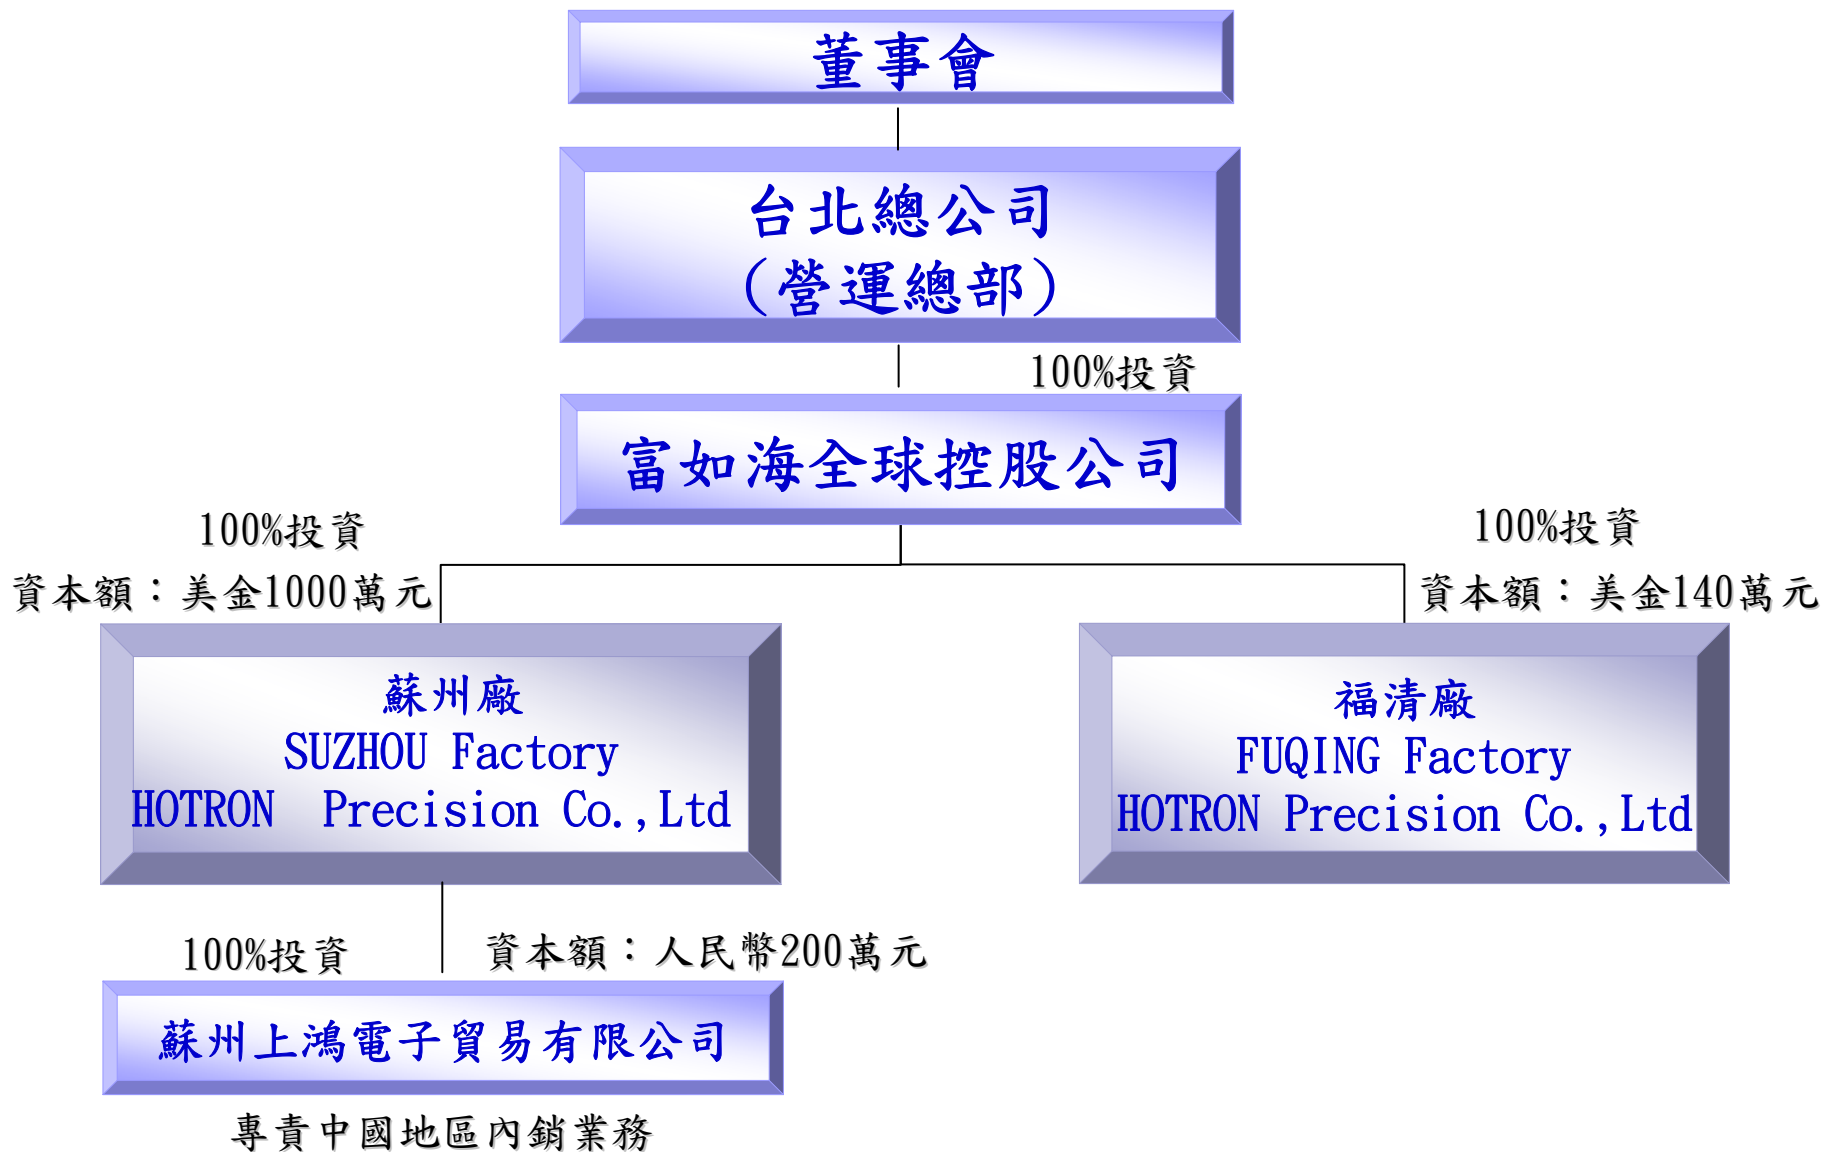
董事會

台北總公司
(營運總部)

100%投資

富如海全球控股公司

100%投資
資本額：美金1000萬元

100%投資
資本額：美金140萬元

蘇州廠
SUZHOU Factory
HOTRON Precision Co.,Ltd

福清廠
FUQING Factory
HOTRON Precision Co.,Ltd

100%投資

資本額：人民幣200萬元

蘇州上鴻電子貿易有限公司

專責中國地區內銷業務